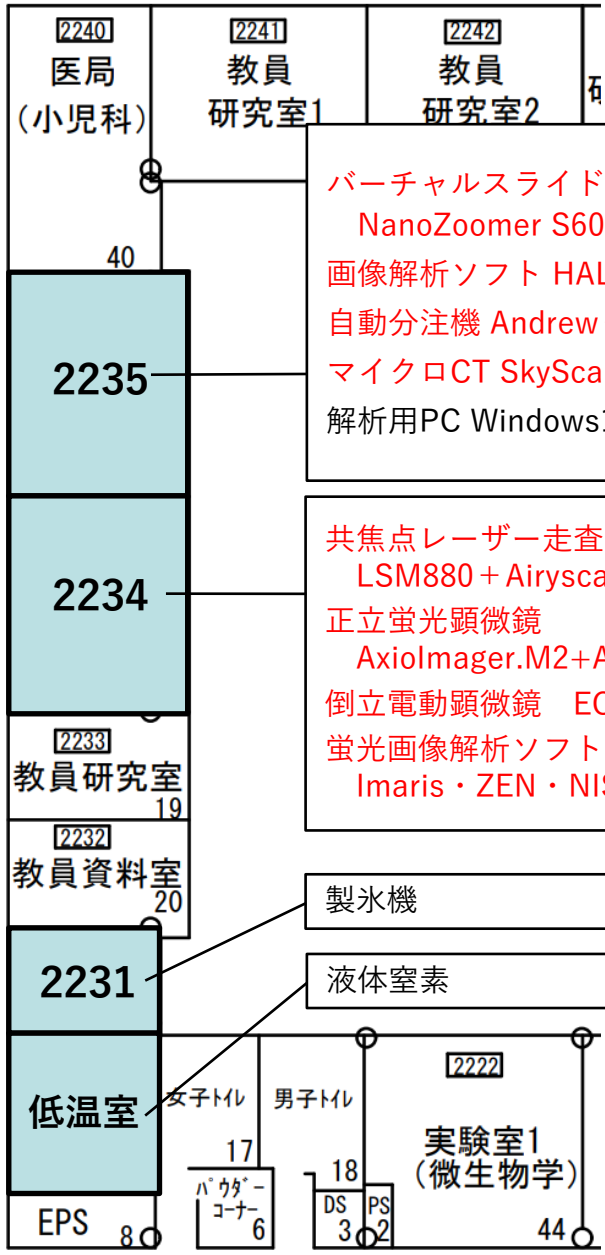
2240
医局
(小児科)

2241
教員
研究室1

2242
教員
研究室2

研

40

2235

2234

2233
教員研究室
19

2232
教員資料室
20

2231

低温室

EPS
8

バーチャルスライド
NanoZoomer S60
画像解析ソフト HAL
自動分注機 Andrew
マイクロCT SkySca
解析用PC Windows

共焦点レーザー走査
LSM880＋Airysca
正立蛍光顕微鏡
AxioImager.M2+A
倒立電動顕微鏡 EC
蛍光画像解析ソフト
Imaris・ZEN・NIS

製氷機

液体窒素

女子トイレ
17
パウダーコーナー
6

男子トイレ
18
DS
3
PS
2

2222
実験室1
(微生物学)
44